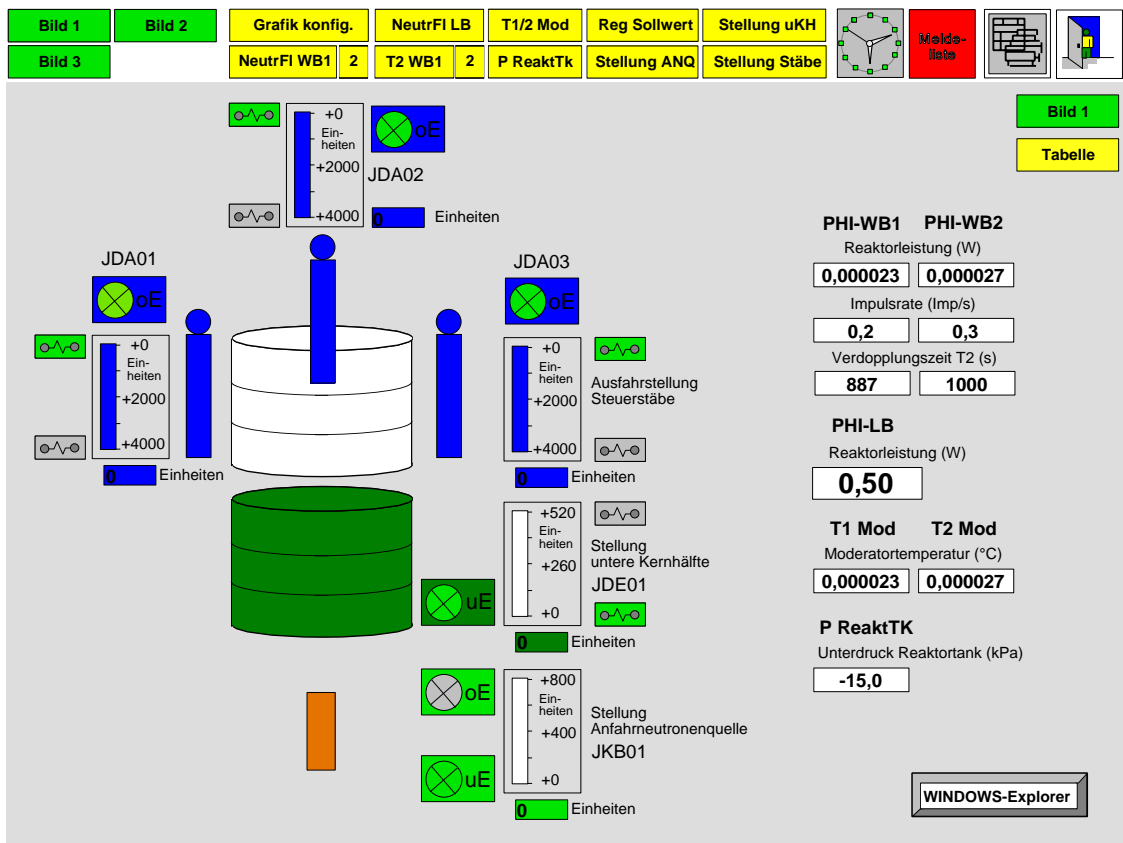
Bild 1
Bild 2
Bild 3
Grafik konfig.
NeutrFl LB
T1/2 Mod
Reg Sollwert
Stellung uKH
NeutrFl WB1
2
T2 WB1
2
P ReaktTk
Stellung ANQ
Stellung Stäbe
Melde-liste

Bild 1
Tabelle

+0
Ein-heiten
+2000
+4000
oE
JDA02
0
Einheiten

JDA01
oE
+0
Ein-heiten
+2000
+4000
0
Einheiten

JDA03
oE
+0
Ein-heiten
+2000
+4000
Ausfahrstellung Steuerstäbe
0
Einheiten

+520
Ein-heiten
+260
+0
Stellung untere Kernhälfte
JDE01
uE
0
Einheiten

+800
Ein-heiten
+400
+0
oE
uE
Stellung Anfahrneutronenquelle
JKB01
0
Einheiten

PHI-WB1
PHI-WB2
Reaktorleistung (W)
0,000023
0,000027
Impulsrate (Imp/s)
0,2
0,3
Verdopplungszeit T2 (s)
887
1000

PHI-LB
Reaktorleistung (W)
0,50

T1 Mod
T2 Mod
Moderatortemperatur (°C)
0,000023
0,000027

P ReaktTK
Unterdruck Reaktortank (kPa)
-15,0

WINDOWS-Explorer